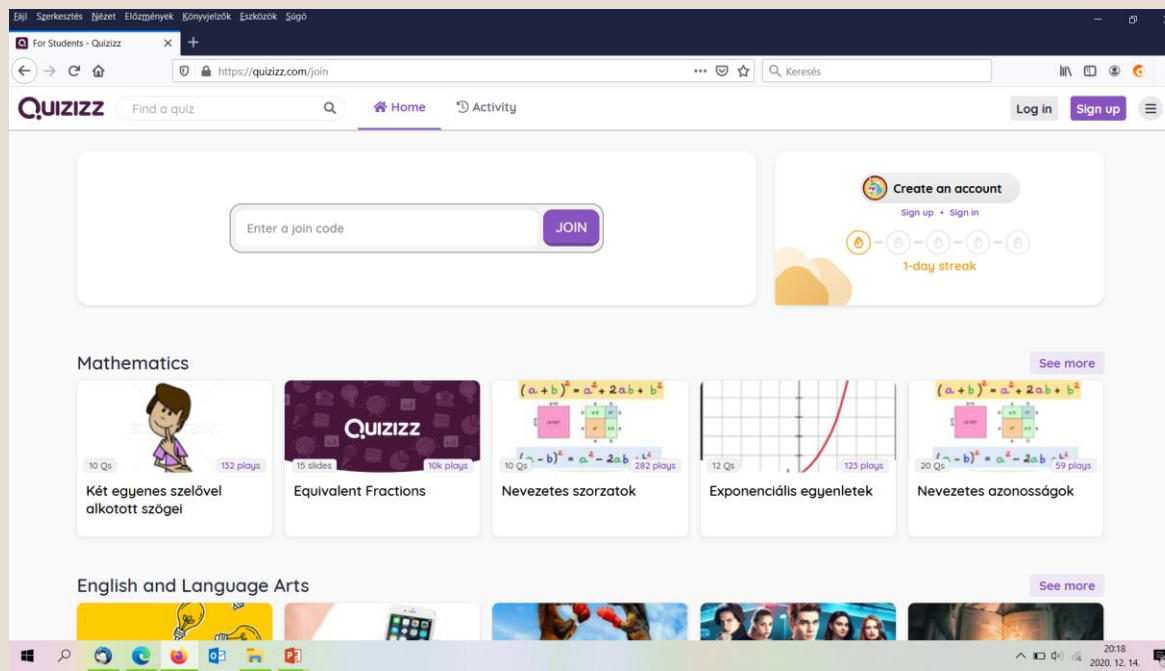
Fájl Szerkesztés Nézet Előzmények Könyvjelzők Eszközök Súgó

For Students - Quizizz

https://quizizz.com/join

Keresés

QUIZIZZ

Find a quiz

Home

Activity

Log in

Sign up

Enter a join code

JOIN

Create an account

Sign up • Sign in

1-day streak

Mathematics

See more

10 Qs

132 plays

Két egyenes szelővel alkotott szögei

15 slides

10k plays

QUIZIZZ

Equivalent Fractions

$(a+b)^2 = a^2 + 2ab + b^2$

10 Qs

282 plays

Nevezetes szorzatok

12 Qs

123 plays

Exponenciális egyenletek

$(a+b)^2 = a^2 + 2ab + b^2$

20 Qs

59 plays

Nevezetes azonosságok

English and Language Arts

See more

20:18
2020. 12. 14.